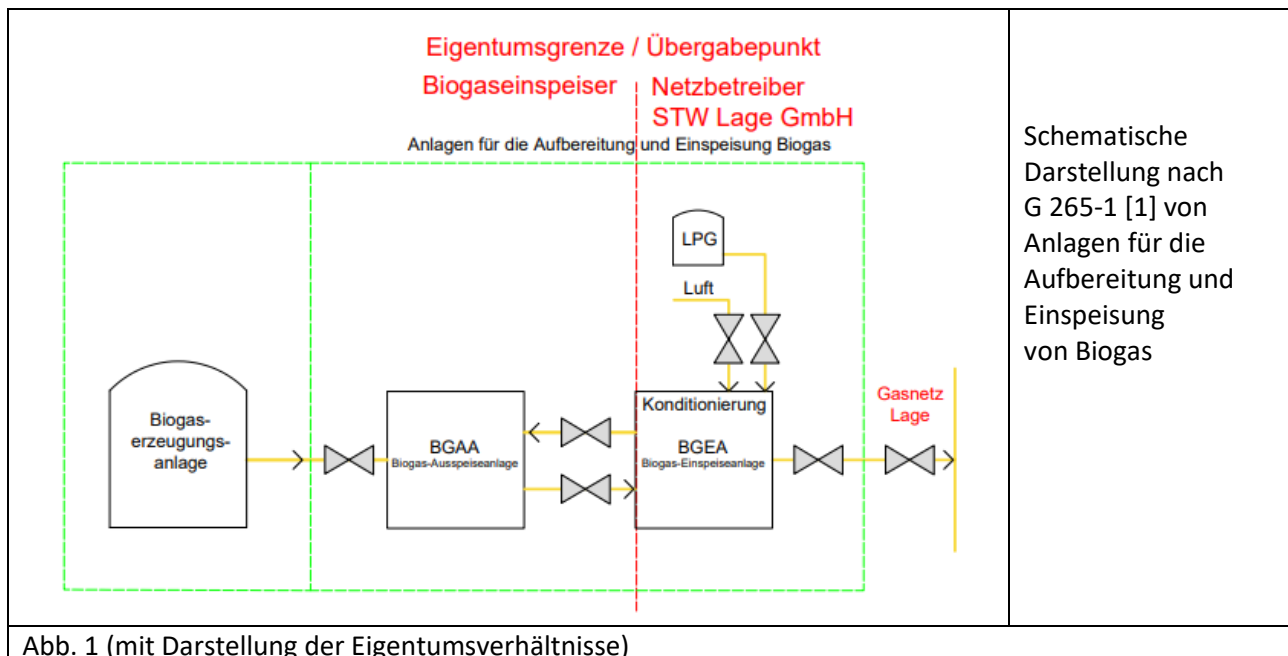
Eigentumsgrenze / Übergabepunkt

Biogaseinspeiser

Netzbetreiber STW Lage GmbH

Anlagen für die Aufbereitung und Einspeisung Biogas

LPG

Luft

Biogas-erzeugungs-anlage

BGAA
Biogas-Ausspeiseanlage

Konditionierung

BGEA
Biogas-Einspeiseanlage

Gasnetz Lage

Schematische Darstellung nach G 265-1 [1] von Anlagen für die Aufbereitung und Einspeisung von Biogas

Abb. 1 (mit Darstellung der Eigentumsverhältnisse)